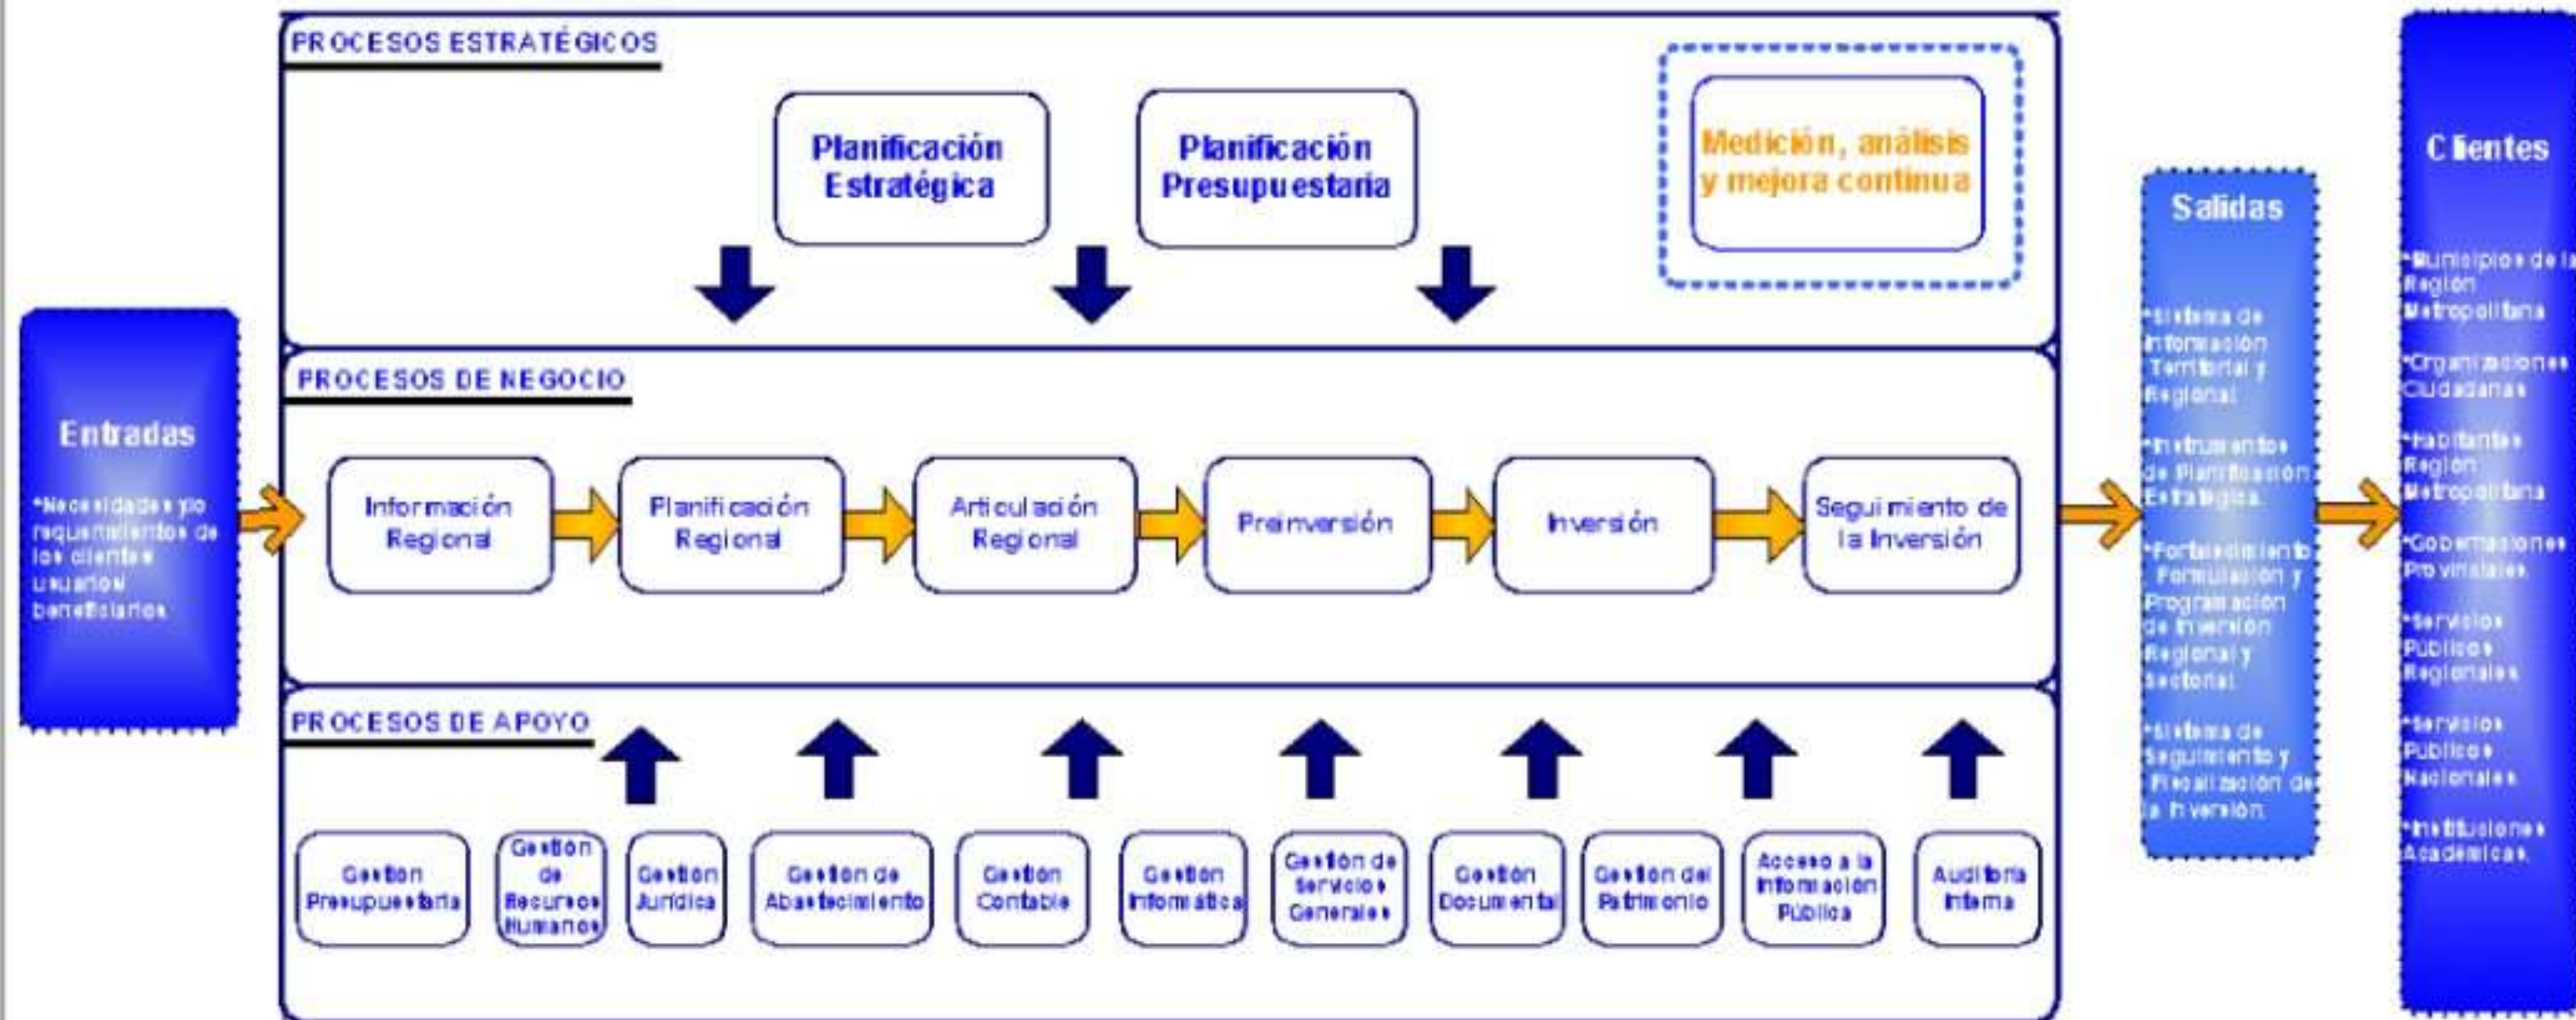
PROCESOS ESTRATÉGICOS

Planificación Estratégica

Planificación Presupuestaria

Medición, análisis y mejora continua

Entradas

*Necesidades y/o requerimientos de los clientes usuarios beneficiarios

PROCESOS DE NEGOCIO

Información Regional

Planificación Regional

Articulación Regional

Preinversión

Inversión

Seguimiento de la Inversión

PROCESOS DE APOYO

Gestión Presupuestaria

Gestión de Recursos Humanos

Gestión Jurídica

Gestión de Abastecimiento

Gestión Contable

Gestión Informática

Gestión de Servicios Generales

Gestión Documental

Gestión del Patrimonio

Acceso a la Información Pública

Auditoría Interna

Salidas

*Sistema de Información Territorial y Regional

*Instrumentos de Planificación Estratégica

*Fortalecimiento Formulación y Programación de Inversión Regional y Sectorial

*Sistema de Seguimiento y Fiscalización de la Inversión

Clientes

*Municipios de la Región Metropolitana

*Organizaciones Ciudadanas

*Habitantes Región Metropolitana

*Gobernaciones Provinciales

*Servicios Públicos Regionales

*Servicios Públicos Nacionales

*Instituciones Académicas